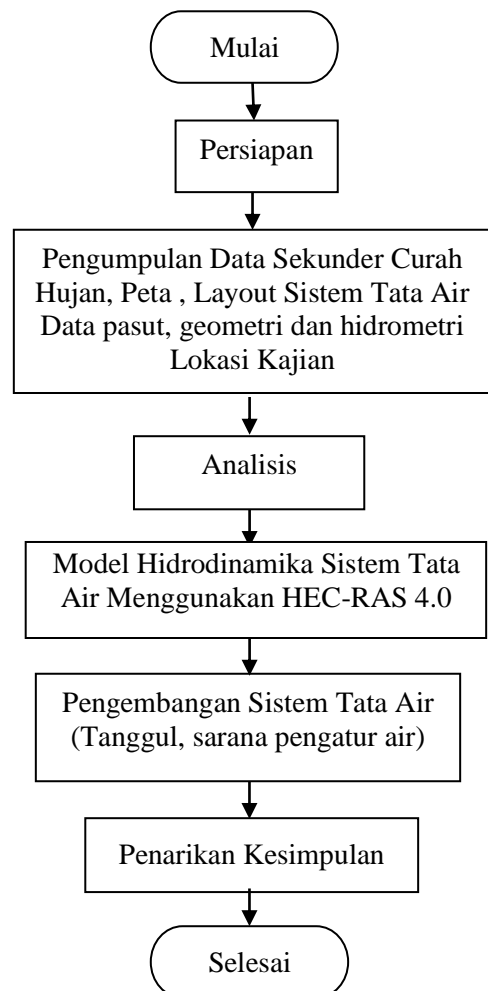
Mulai

Persiapan

Pengumpulan Data Sekunder Curah Hujan, Peta , Layout Sistem Tata Air Data pasut, geometri dan hidrometri Lokasi Kajian

Analisis

Model Hidrodinamika Sistem Tata Air Menggunakan HEC-RAS 4.0

Pengembangan Sistem Tata Air (Tanggul, sarana pengatur air)

Penarikan Kesimpulan

Selesai